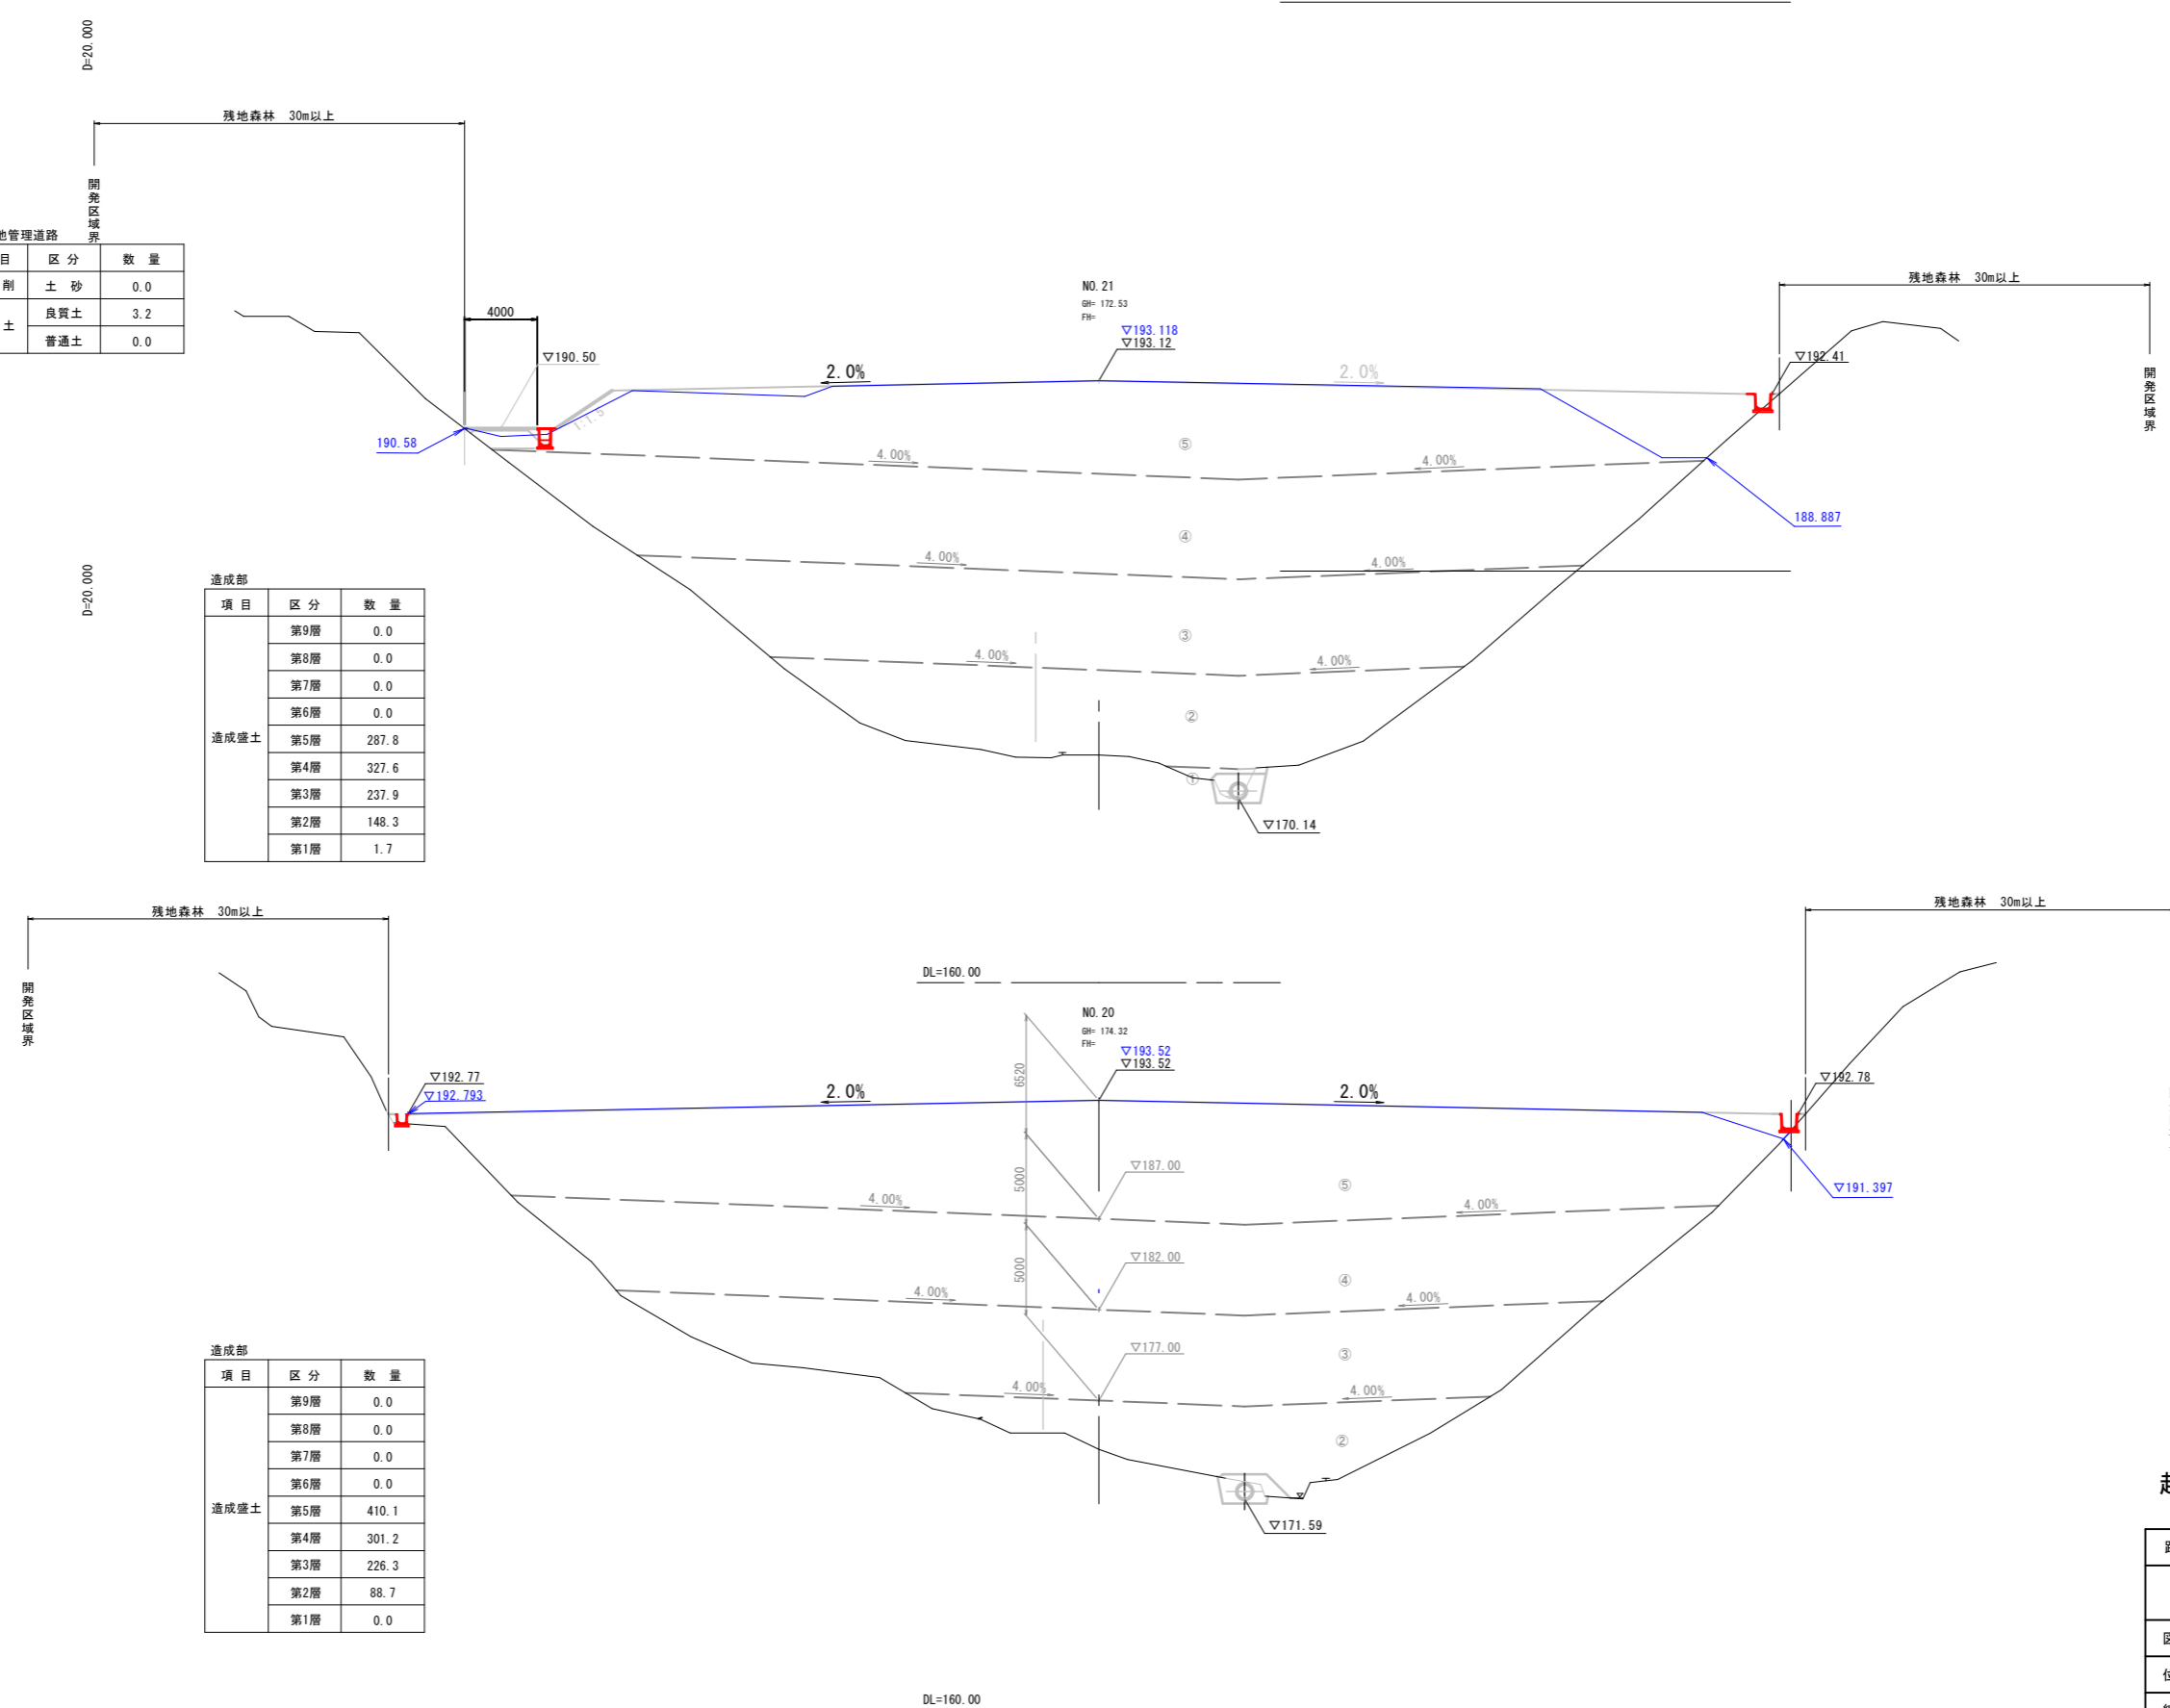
D=20.000

残地森林　30m以上

開発区域界

地管理道路

| 目 | 区 分 | 数 量 |
|---|---|---|
| 削 | 土 砂 | 0.0 |
| 土 | 良質土 | 3.2 |
|  | 普通土 | 0.0 |

4000

▽190.50

190.58

NO.21
GH= 172.53
FH=

▽193.118
▽193.12

2.0%

2.0%

残地森林　30m以上

▽192.41

開発区域界

4.00%

4.00%

⑤

188.887

④

4.00%

4.00%

③

4.00%

4.00%

②

①

▽170.14

D=20.000

造成部

| 項 目 | 区 分 | 数 量 |
|---|---|---|
| 造成盛土 | 第9層 | 0.0 |
|  | 第8層 | 0.0 |
|  | 第7層 | 0.0 |
|  | 第6層 | 0.0 |
|  | 第5層 | 287.8 |
|  | 第4層 | 327.6 |
|  | 第3層 | 237.9 |
|  | 第2層 | 148.3 |
|  | 第1層 | 1.7 |

残地森林　30m以上

開発区域界

残地森林　30m以上

DL=160.00

NO.20
GH= 174.32
FH=

▽193.52
▽193.52

6520

▽192.77
▽192.793

2.0%

2.0%

▽192.78

▽191.397

5000

▽187.00

⑤

4.00%

4.00%

5000

▽182.00

④

4.00%

4.00%

▽177.00

③

4.00%

4.00%

②

▽171.59

造成部

| 項 目 | 区 分 | 数 量 |
|---|---|---|
| 造成盛土 | 第9層 | 0.0 |
|  | 第8層 | 0.0 |
|  | 第7層 | 0.0 |
|  | 第6層 | 0.0 |
|  | 第5層 | 410.1 |
|  | 第4層 | 301.2 |
|  | 第3層 | 226.3 |
|  | 第2層 | 88.7 |
|  | 第1層 | 0.0 |

DL=160.00